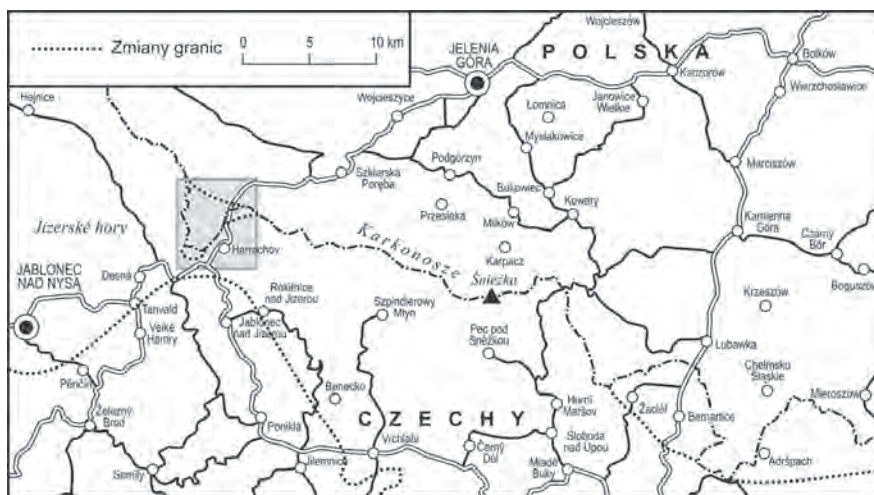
Zmiany granic
0 5 10 km
Wojcieszów
JELENIA GÓRA
POLSKA
Bolków
Kaczorów
Wierzchosławice
Hejnice
Wojcieszyce
Łomnica
Janowice Wielkie
Mysłakowice
Marciszów
Podgórzyn
Szklarska Poręba
Bukowiec
Kowary
Przesieka
Miłków
Kamienna Góra
Czarny Bór
Jizerské hory
Harrachov
Karkonosze
Karpacz
Śnieżka
JABLONEC NAD NYSĄ
Desná
Rokitnice nad Jizerou
Boguszów
Tanvald
Szpindlerowy Młyn
Krzeszów
Velké Hamry
Jablonec nad Jizerou
Pec pod Sněžkou
Lubawka
Pěnčín
Chełmsko Śląskie
Benecko
Mieroszów
Železný Brod
CZECHY
Horní Maršov
Žacléř
Bernartice
Poniklá
Vrchlabí
Černý Důl
Svoboda nad Úpou
Semily
Jilemnice
Mladé Buky
Adršpach